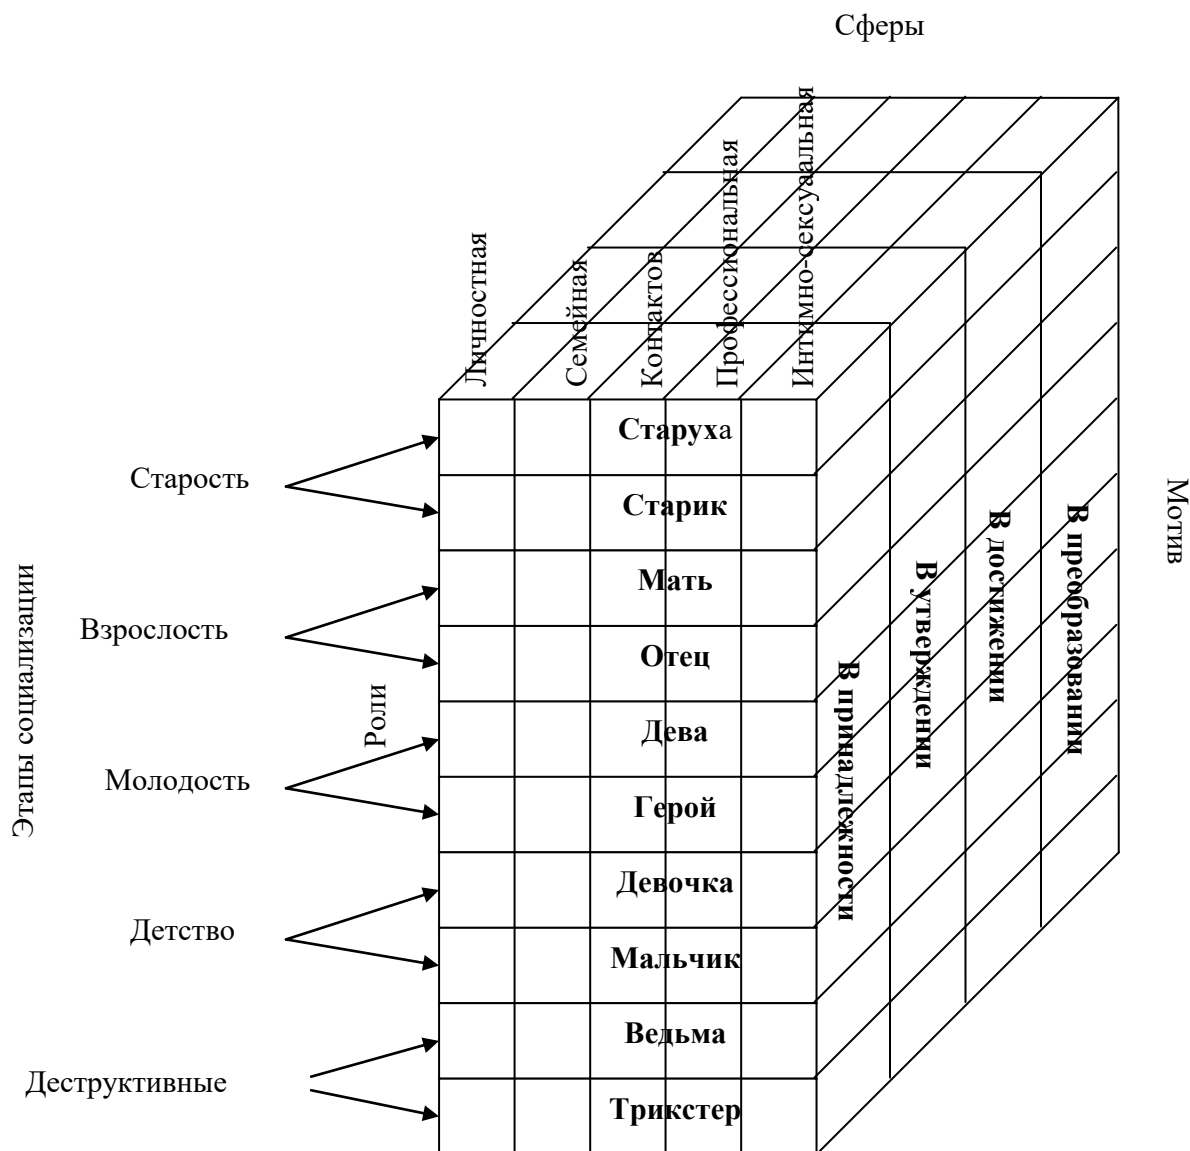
Сферы

Личностная
Семейная
Контактов
Профессиональная
Интимно-сексуальная

Старуха
Старик
Мать
Отец
Дева
Герой
Девочка
Мальчик
Ведьма
Трикстер

Старость
Взрослость
Молодость
Детство
Деструктивные

Этапы социализации

Роли

В принадлежности
В утверждении
В достижении
В преобразовании

Мотив